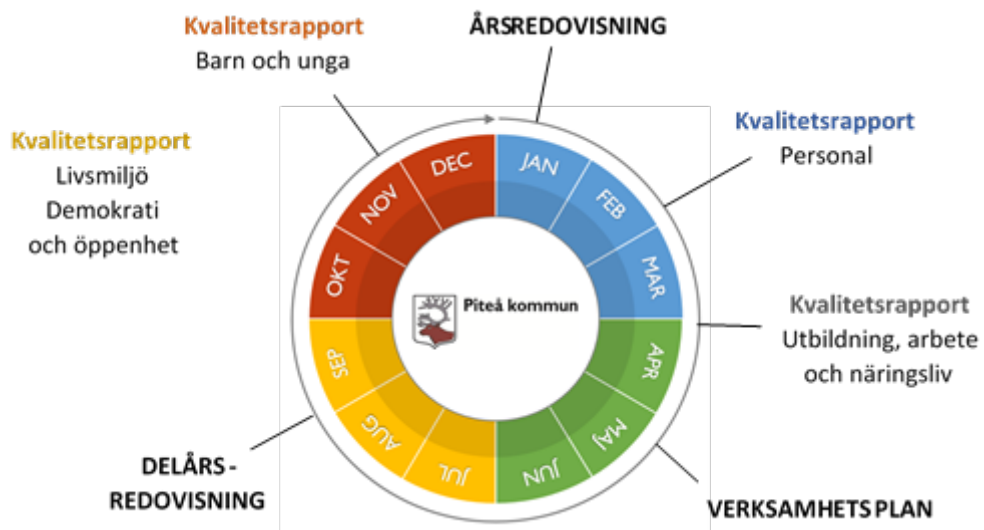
Kvalitetsrapport
Barn och unga

ÅRSREDOVISNING

Kvalitetsrapport
Livsmiljö
Demokrati
och öppenhet

Kvalitetsrapport
Personal

DEC
NOV
OKT
JAN
FEB
MAR

Piteå kommun

Kvalitetsrapport
Utbildning, arbete
och näringsliv

SEP
AUG
JUL
APR
MAJ
JUN

DELÅRS-
REDOVISNING

VERKSAMHETSPLAN